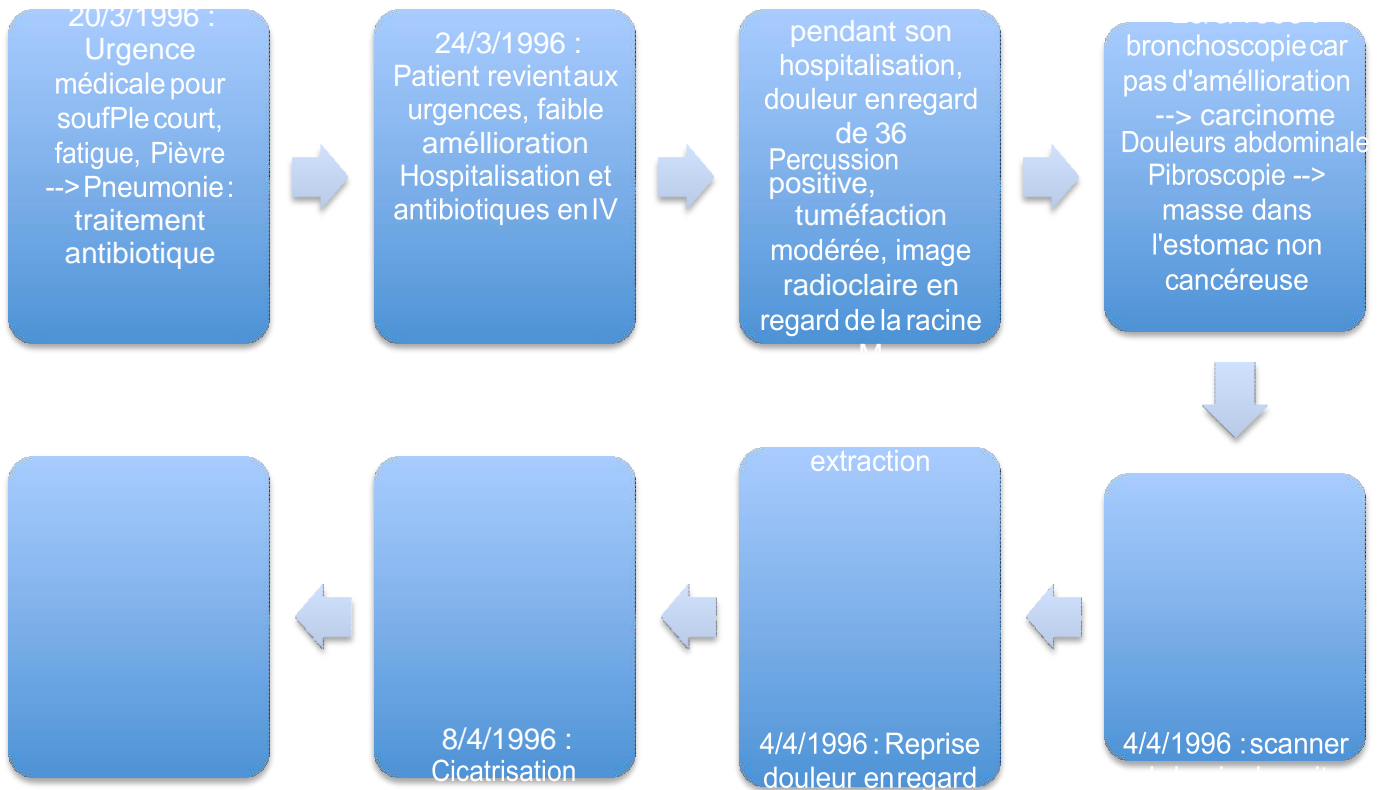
20/3/1996 : Urgence médicale pour soufPle court, fatigue, Pièvre --> Pneumonie : traitement antibiotique

24/3/1996 : Patient revient aux urgences, faible améllioration Hospitalisation et antibiotiques en IV

pendant son hospitalisation, douleur en regard de 36 Percussion positive, tuméfaction modérée, image radioclaire en regard de la racine M

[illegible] bronchoscopie car pas d'améllioration --> carcinome Douleurs abdominale Pibroscopie --> masse dans l'estomac non cancéreuse

4/4/1996 : scanner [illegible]

extraction

4/4/1996 : Reprise douleur en regard

8/4/1996 : Cicatrisation